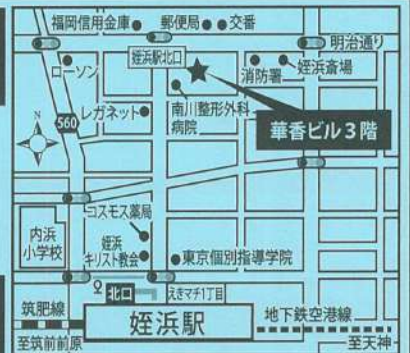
福岡信用金庫
郵便局
交番
明治通り
姪浜駅北口
ローソン
消防署
姪浜斎場
560
レガネット
南川整形外科病院
華香ビル3階
N
コスモス薬局
内浜小学校
姪浜キリスト教会
東京個別指導学院
北口
えきマチ1丁目
筑肥線
姪浜駅
地下鉄空港線
至筑前前原
至天神